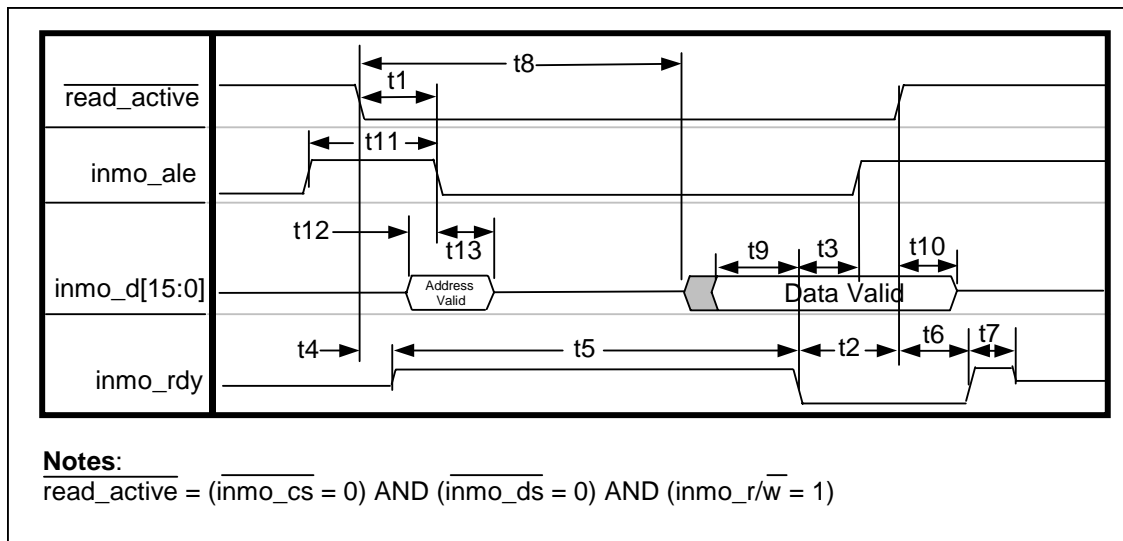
t8
t1
$\overline{\text{read\_active}}$
t11
inmo_ale
t12
t13
t9
t3
t10
inmo_d[15:0]
Address Valid
Data Valid
t4
t5
t2
t6
t7
inmo_rdy

**Notes**:
$\overline{\text{read\_active}}$ = ($\overline{\text{inmo\_cs}}$ = 0) AND ($\overline{\text{inmo\_ds}}$ = 0) AND (inmo_r/$\overline{\text{w}}$ = 1)